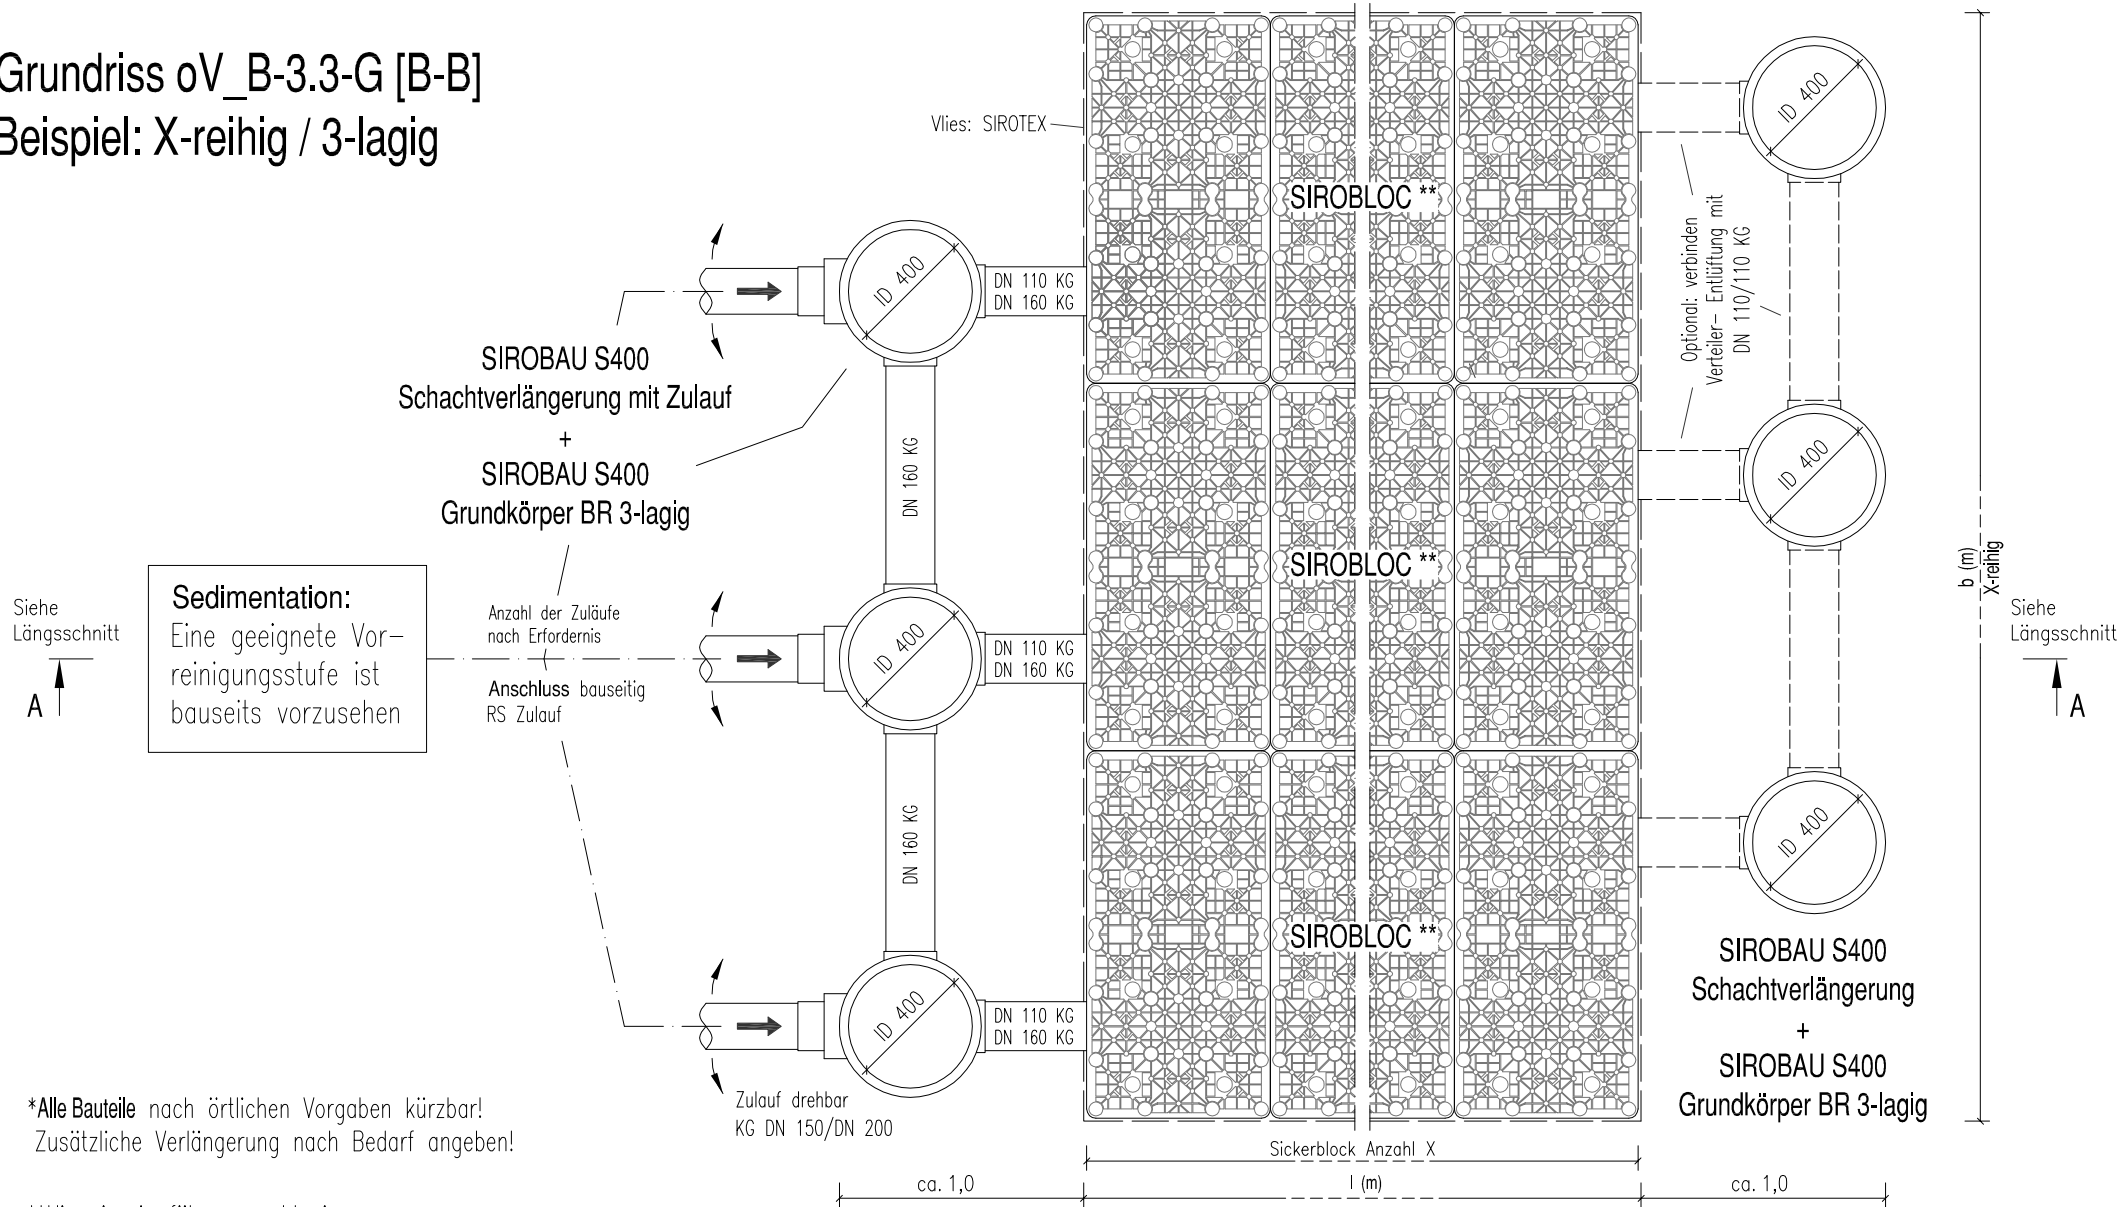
Grundriss oV_B-3.3-G [B-B]
Beispiel: X-reihig / 3-lagig

Vlies: SIROTEX

SIROBLOC **

SIROBLOC **

SIROBLOC **

ID 400

ID 400

ID 400

ID 400

ID 400

ID 400

DN 110 KG
DN 160 KG

DN 110 KG
DN 160 KG

DN 110 KG
DN 160 KG

DN 160 KG

DN 160 KG

Optional: verbinden
Verteiler- Entlüftung mit
DN 110/110 KG

SIROBAU S400
Schachtverlängerung mit Zulauf
+
SIROBAU S400
Grundkörper BR 3-lagig

Siehe
Längsschnitt

A

Sedimentation:
Eine geeignete Vorreinigungsstufe ist bauseits vorzusehen

Anzahl der Zuläufe
nach Erfordernis

Anschluss bauseitig
RS Zulauf

Siehe
Längsschnitt

A

b (m)
X-reihig

SIROBAU S400
Schachtverlängerung
+
SIROBAU S400
Grundkörper BR 3-lagig

*Alle Bauteile nach örtlichen Vorgaben kürzbar!
Zusätzliche Verlängerung nach Bedarf angeben!

Zulauf drehbar
KG DN 150/DN 200

Sickerblock Anzahl X

ca. 1,0

l (m)

ca. 1,0

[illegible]